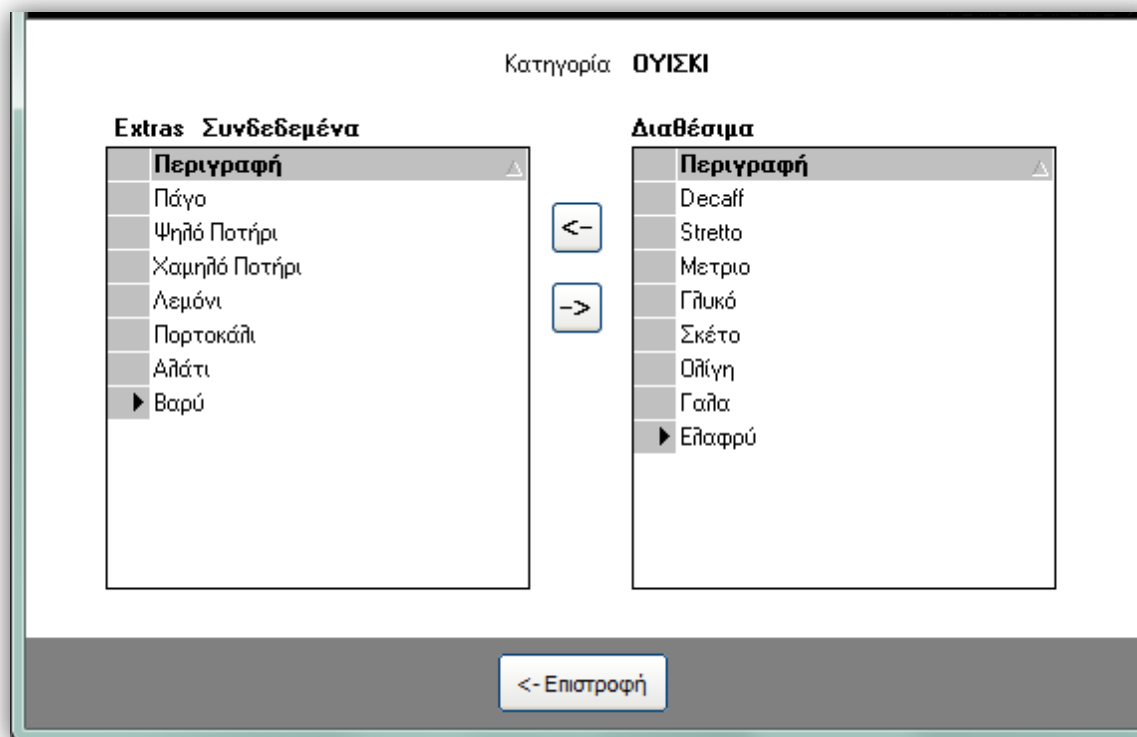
Κατηγορία ΟΥΙΣΚΙ

Extras Συνδεδεμένα

| Περιγραφή |
|---|
| Πάγο |
| Ψηλό Ποτήρι |
| Χαμηλό Ποτήρι |
| Λεμόνι |
| Πορτοκάλι |
| Αλάτι |
| Βαρύ |

<-

->

Διαθέσιμα

| Περιγραφή |
|---|
| Decaff |
| Stretto |
| Μετριο |
| Γλυκό |
| Σκέτο |
| Ολίγη |
| Γαλα |
| Ελαφρύ |

<-Επιστροφή